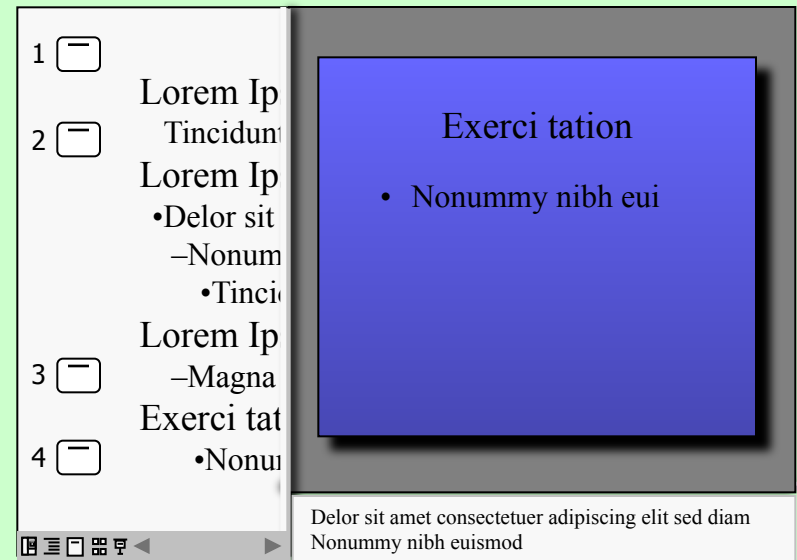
1
Lorem Ip
2
Tincidunt
Lorem Ip
•Delor sit
–Nonum
•Tinci
Lorem Ip
3
–Magna
Exerci tat
4
•Nonu

Exerci tation

• Nonummy nibh eui

Delor sit amet consectetuer adipiscing elit sed diam Nonummy nibh euismod